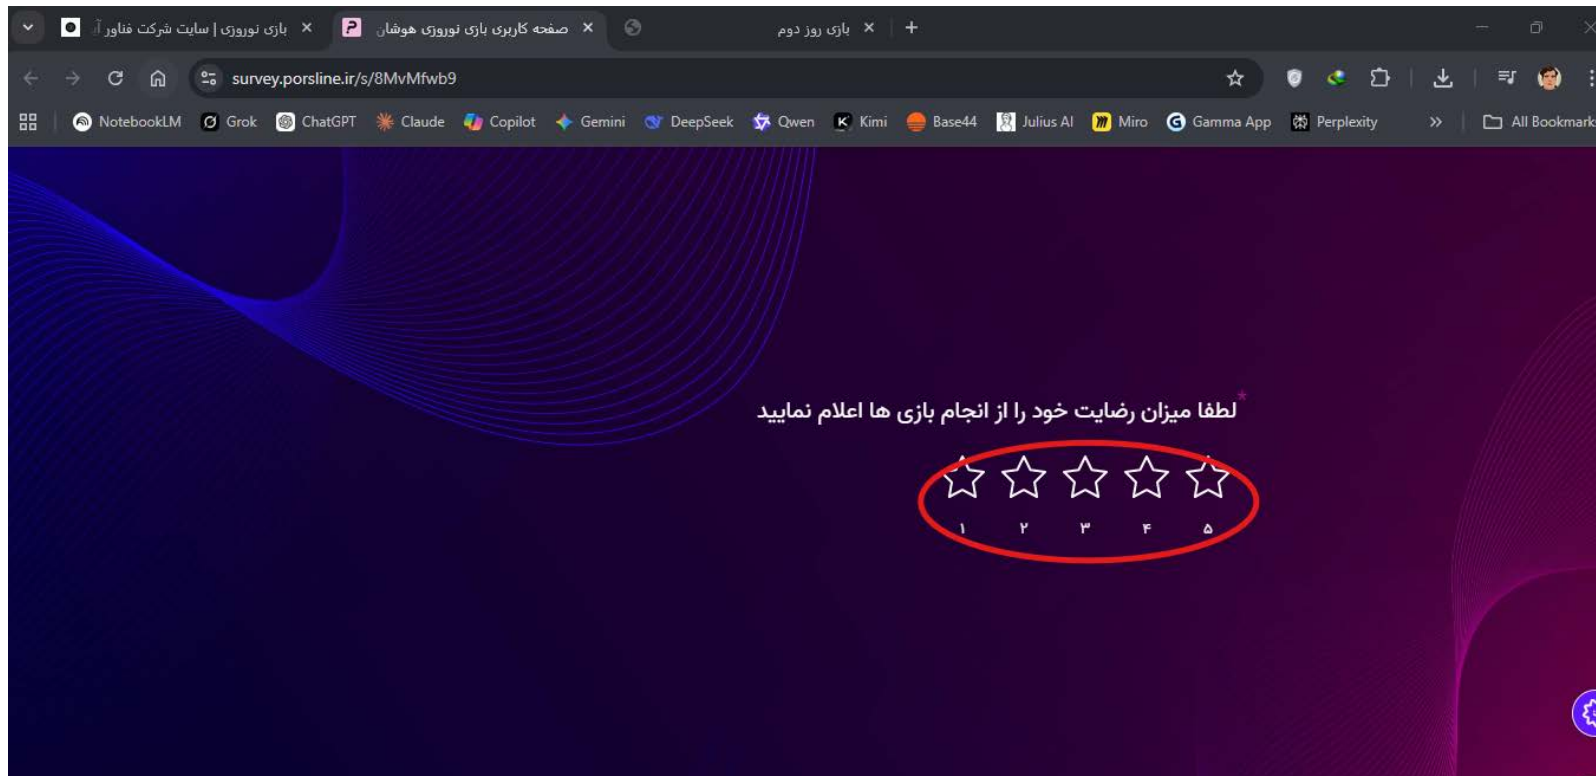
بازی نوروزی | سایت شرکت فناور آ
صفحه کاربری بازی نوروزی هوشان
بازی روز دوم
survey.porsline.ir/s/8MvMfwb9
NotebookLM Grok ChatGPT Claude Copilot Gemini DeepSeek Qwen Kimi Base44 Julius AI Miro Gamma App Perplexity All Bookmarks

لطفا میزان رضایت خود را از انجام بازی ها اعلام نمایید*

۱ ۲ ۳ ۴ ۵